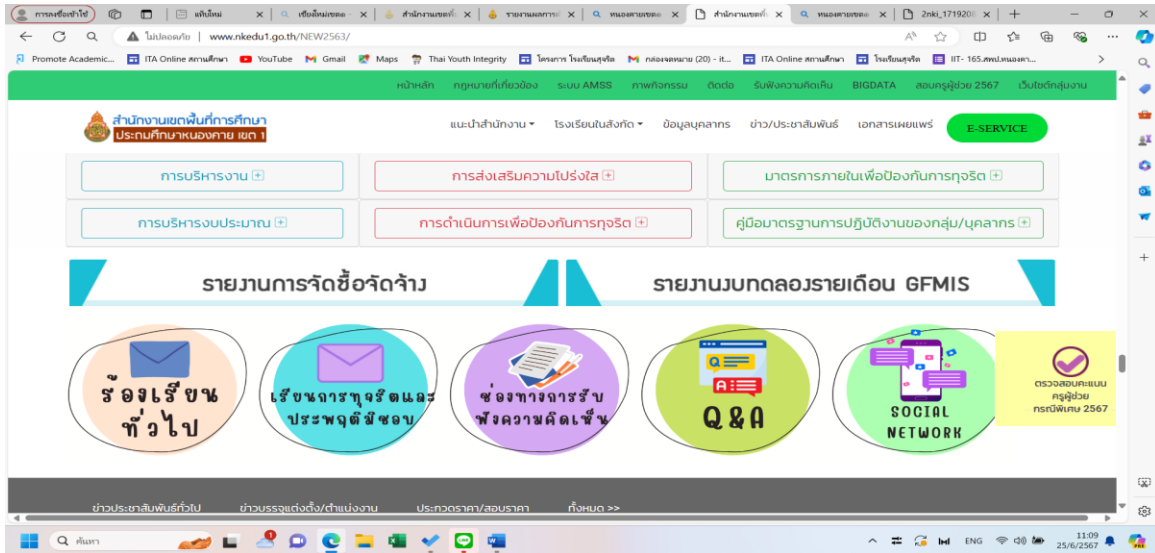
การลงชื่อเข้าใช้ | แท็บใหม่ | เชื่อมั่นเขตอ | สำนักงานเขตพื้น | รายงานผลการ | หนองคายเขต | สำนักงานเขตพื้ | หนองคายเขต | 2nki_1719208 | +

ไม่ปลอดภัย | www.nkedu1.go.th/NEW2563/

Promote Academic... | ITA Online สถานศึกษา | YouTube | Gmail | Maps | Thai Youth Integrity | โครงการ โรงเรียนสุจริต | กล่องจดหมาย (20) - it... | ITA Online สถานศึกษา | โรงเรียนสุจริต | IIT- 165.สพป.หนองคา...

หน้าหลัก | กฎหมายที่เกี่ยวข้อง | ระบบ AMSS | ภาพกิจกรรม | ติดต่อ | รับฟังความคิดเห็น | BIGDATA | สอบครูผู้ช่วย 2567 | เว็บไซต์กลุ่มงาน

สำนักงานเขตพื้นที่การศึกษา ประถมศึกษาหนองคาย เขต 1

แนะนำสำนักงาน | โรงเรียนในสังกัด | ข้อมูลบุคลากร | ข่าว/ประชาสัมพันธ์ | เอกสารเผยแพร่ | E-SERVICE

การบริหารงาน +
การส่งเสริมความโปร่งใส +
มาตรการภายในเพื่อป้องกันการทุจริต +
การบริหารงบประมาณ +
การดำเนินการเพื่อป้องกันการทุจริต +
คู่มือมาตรฐานการปฏิบัติงานของกลุ่ม/บุคลากร +

รายงานการจัดซื้อจัดจ้าง
รายงานงบทดลองรายเดือน GFMIS

ร้องเรียนทั่วไป
เรียนการทุจริตและประพฤติมิชอบ
ช่องทางการรับฟังความคิดเห็น
Q&A
SOCIAL NETWORK
ตรวจสอบคะแนนครูผู้ช่วย กรณีพิเศษ 2567

ข่าวประชาสัมพันธ์ทั่วไป | ข่าวบรรจุแต่งตั้ง/ตำแหน่งงาน | ประกวดราคา/สอบราคา | ทั้งหมด >>

ค้นหา
ENG
11:09
25/6/2567